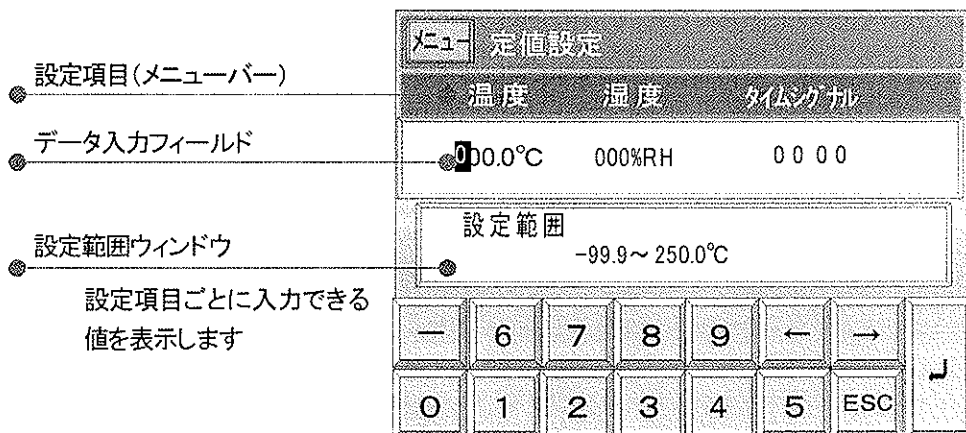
設定項目(メニューバー)

データ入力フィールド

設定範囲ウィンドウ

設定項目ごとに入力できる値を表示します

メニュー 定値設定

温度 湿度 タイムシグナル

000.0℃ 000%RH 0000

設定範囲
−99.9～250.0℃

— 6 7 8 9 ← →

0 1 2 3 4 5 ESC

↵